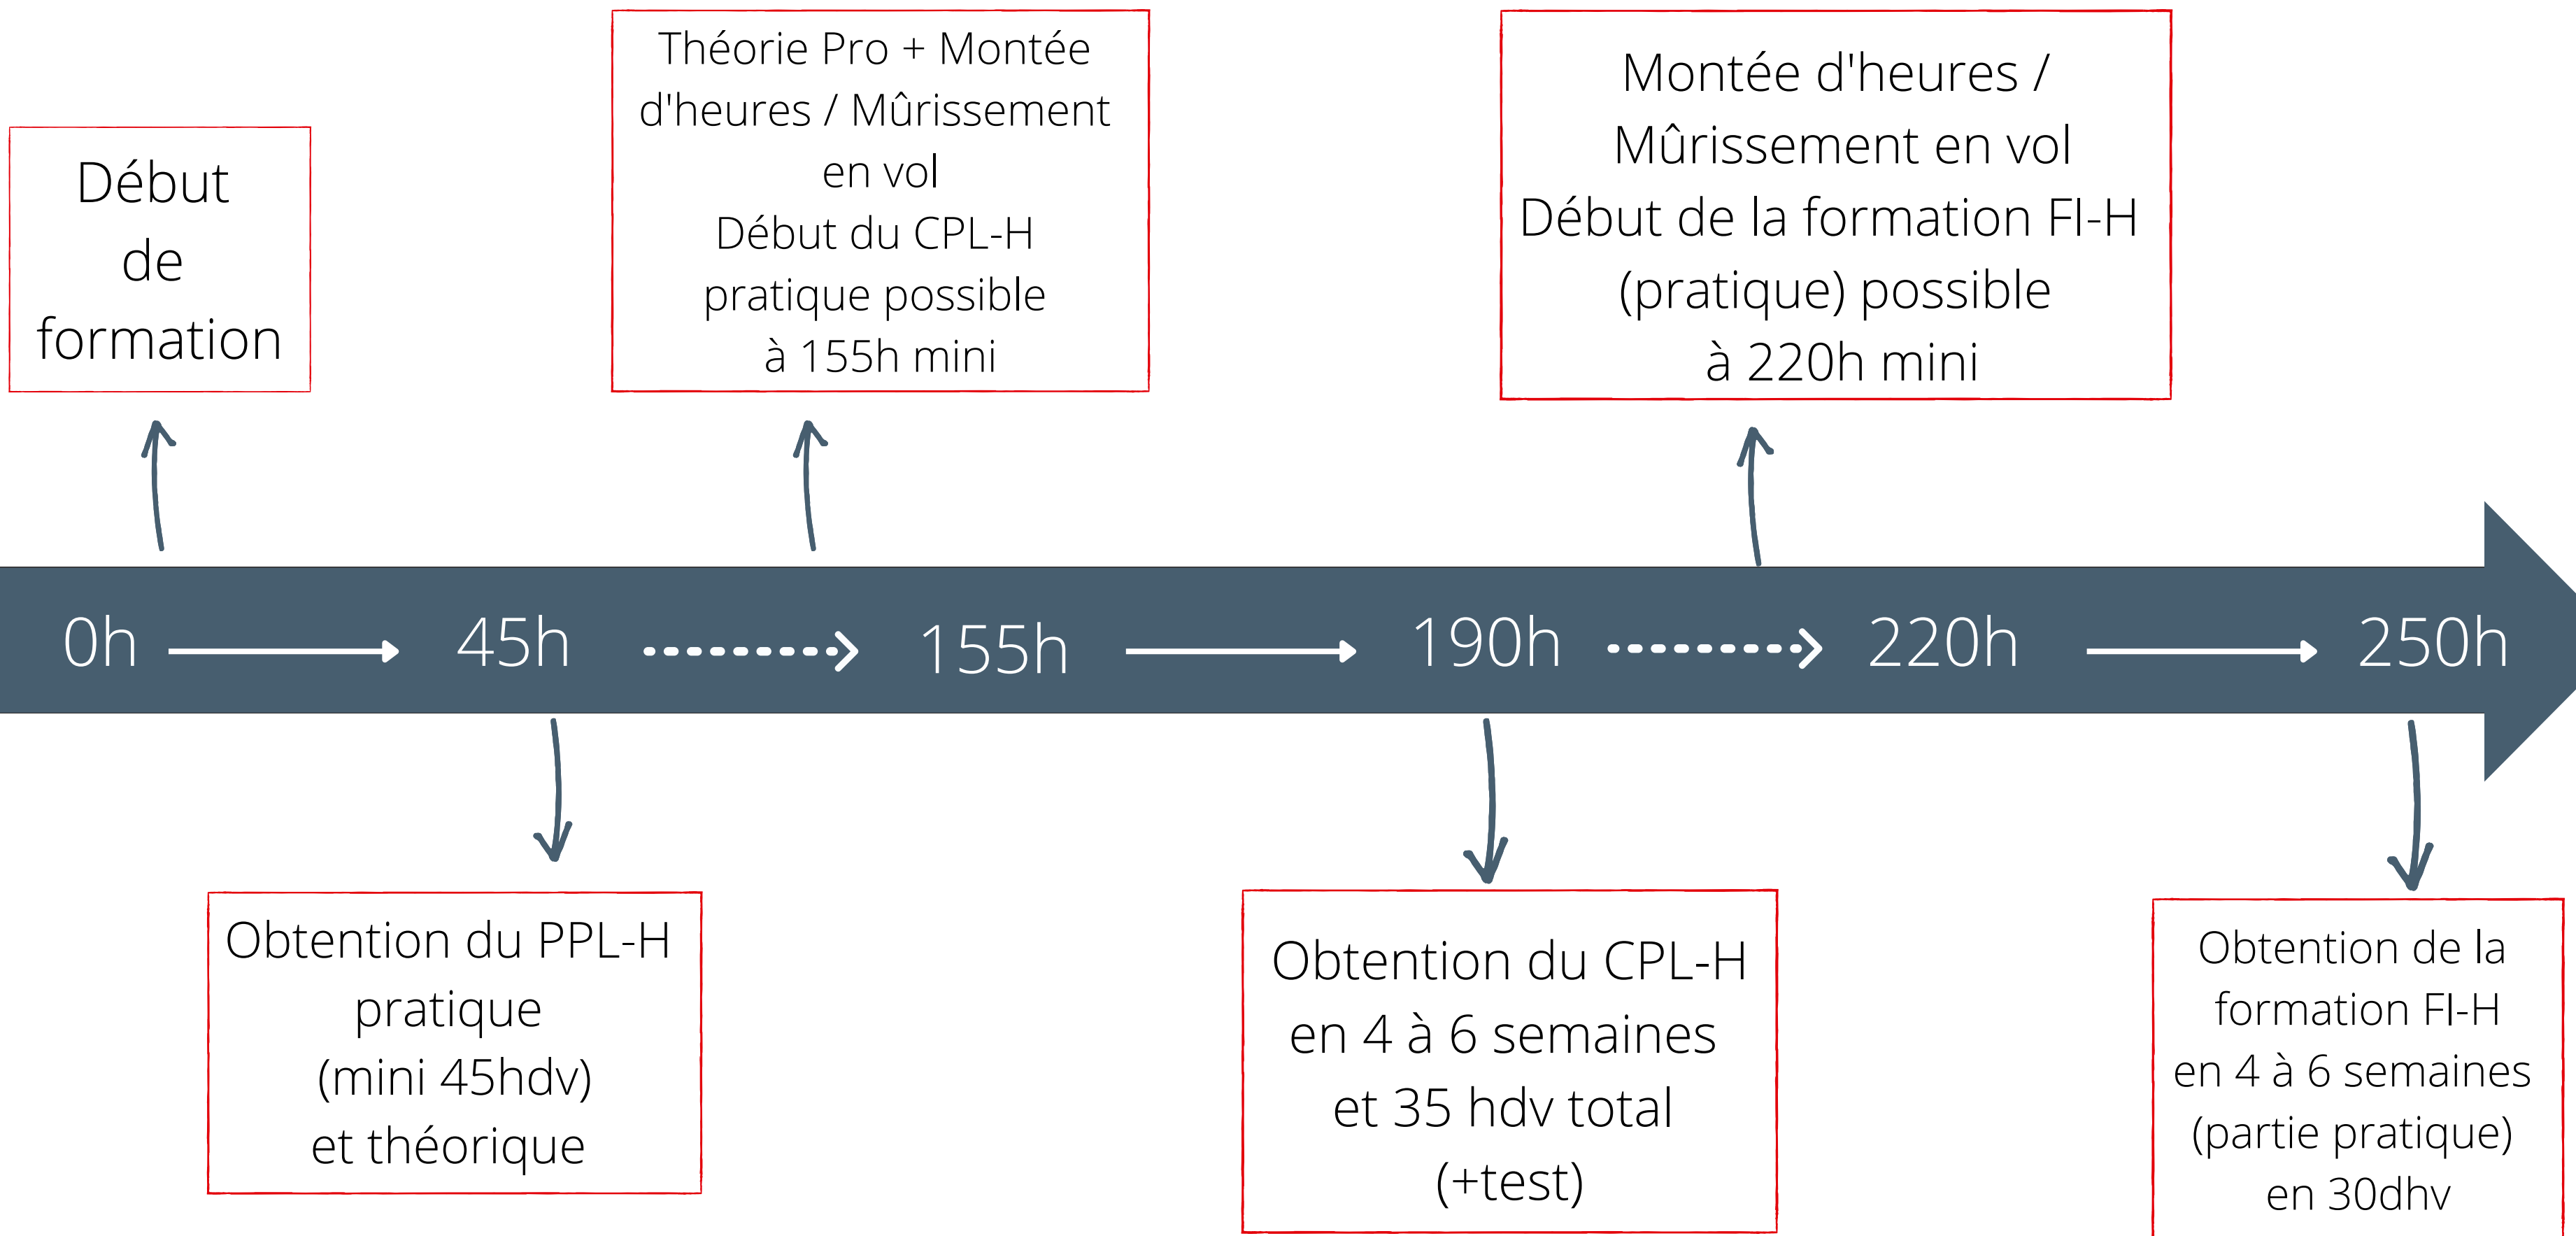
Début de formation

Théorie Pro + Montée d'heures / Mûrissement en vol
Début du CPL-H pratique possible à 155h mini

Montée d'heures / Mûrissement en vol
Début de la formation FI-H (pratique) possible à 220h mini

0h 45h 155h 190h 220h 250h

Obtention du PPL-H pratique (mini 45hdv) et théorique

Obtention du CPL-H en 4 à 6 semaines et 35 hdv total (+test)

Obtention de la formation FI-H en 4 à 6 semaines (partie pratique) en 30dhv